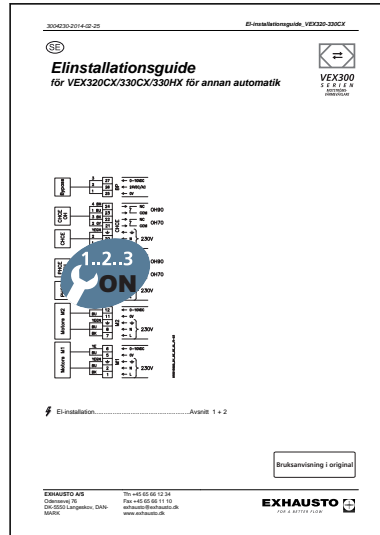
3004230-2014-02-25

El-installationsguide_VEX320CX

SE

Elinstallationsguide
för VEX320CX/330CX/330HX för annan automatik

VEX300
SERIEN

Bypass

CHCE

CHCE

PHCE

Motors M2

Motors M1

230V

230V

230V

230V

1..2..3
ON

El-installation...........................................................Avsnitt 1 + 2

Bruksanvisning i original

EXHAUSTO A/S
Odensevej 76
DK-5550 Langeskov, DANMARK

Tlh +45 65 66 12 34
Fax +45 65 66 11 10
exhausto@exhausto.dk
www.exhausto.dk

EXHAUSTO
FOR A BETTER FLOW